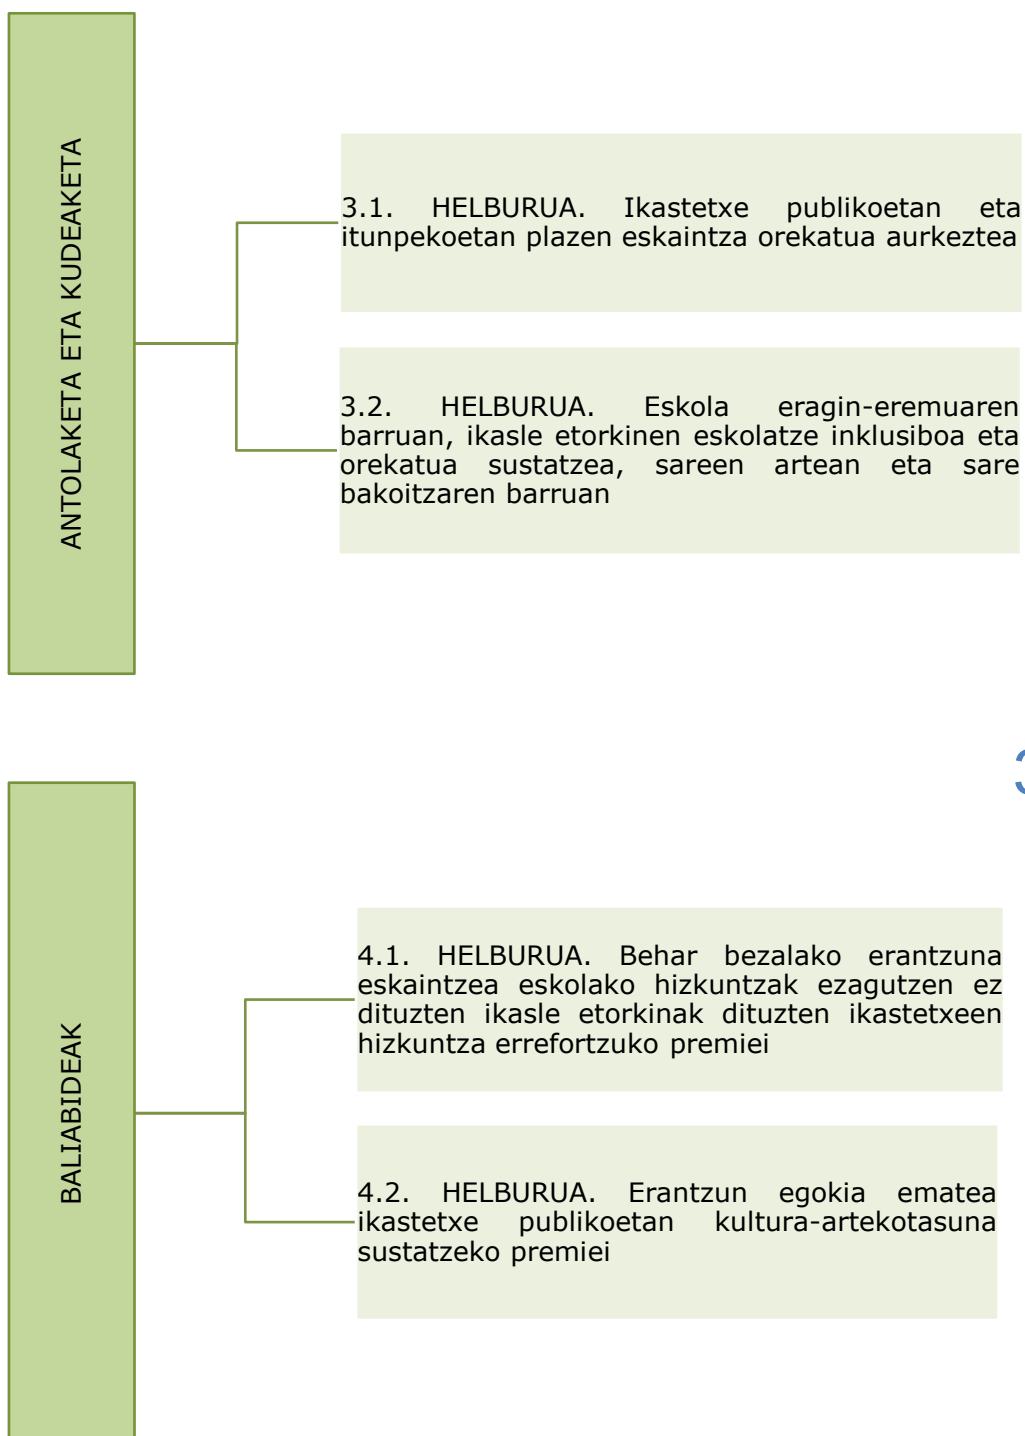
ANTOLAKETA ETA KUDEAKETA

3.1. HELBURUA. Ikastetxe publikoetan eta itunpekoetan plazen eskaintza orekatua aurkeztea

3.2. HELBURUA. Eskola eragin-eremuaren barruan, ikasle etorkinen eskolatze inklusiboa eta orekatua sustatzea, sareen artean eta sare bakoitzaren barruan

BALIABIDEAK

4.1. HELBURUA. Behar bezalako erantzuna eskaintzea eskolako hizkuntzak ezagutzen ez dituzten ikasle etorkinak dituzten ikastetxeen hizkuntza errefortzuko premiei

4.2. HELBURUA. Erantzun egokia ematea ikastetxe publikoetan kultura-artekotasuna sustatzeko premiei